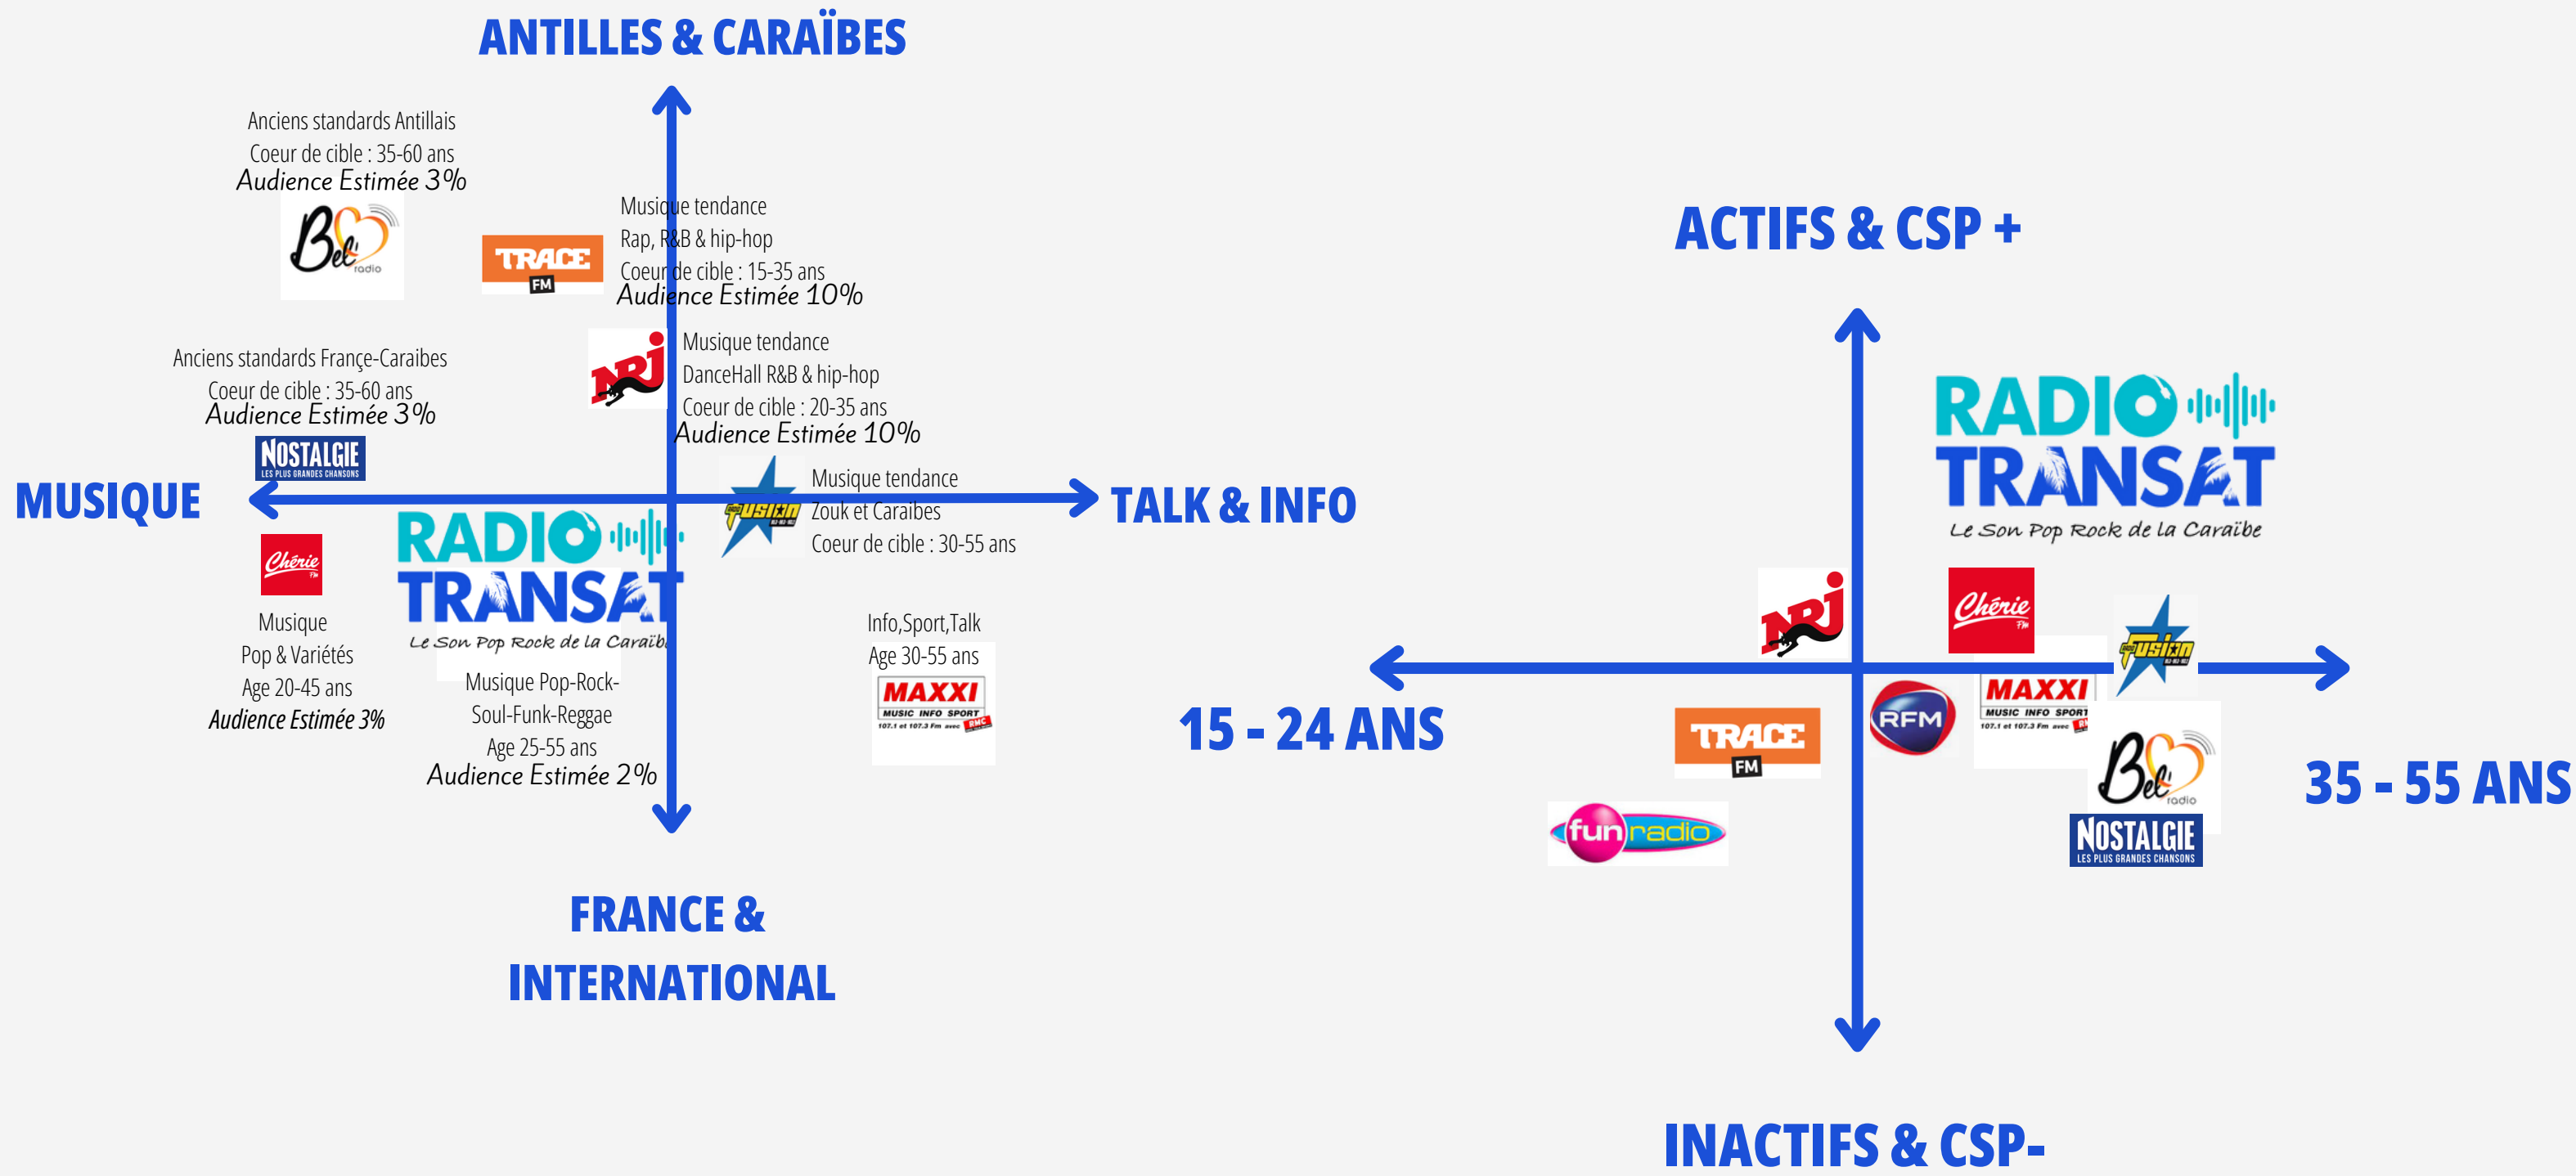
ANTILLES & CARAÏBES

Anciens standards Antillais
Coeur de cible : 35-60 ans
Audience Estimée 3%

Bel radio

TRACE FM

Musique tendance
Rap, R&B & hip-hop
Coeur de cible : 15-35 ans
Audience Estimée 10%

Anciens standards Françe-Caraibes
Coeur de cible : 35-60 ans
Audience Estimée 3%

NRJ

Musique tendance
DanceHall R&B & hip-hop
Coeur de cible : 20-35 ans
Audience Estimée 10%

NOSTALGIE LES PLUS GRANDES CHANSONS

MUSIQUE

FUSION

Musique tendance
Zouk et Caraibes
Coeur de cible : 30-55 ans

TALK & INFO

RADIO TRANSAT
Le Son Pop Rock de la Caraïbe

Chérie FM

Musique
Pop & Variétés
Age 20-45 ans
Audience Estimée 3%

Musique Pop-Rock-Soul-Funk-Reggae
Age 25-55 ans
Audience Estimée 2%

Info,Sport,Talk
Age 30-55 ans

MAXXI MUSIC INFO SPORT 107.1 et 107.3 Fm avec RMC

FRANCE & INTERNATIONAL

ACTIFS & CSP +

RADIO TRANSAT
Le Son Pop Rock de la Caraïbe

NRJ

Chérie FM

FUSION

MAXXI MUSIC INFO SPORT 107.1 et 107.3 Fm avec

RFM

TRACE FM

15 - 24 ANS

Bel radio

35 - 55 ANS

fun radio

NOSTALGIE LES PLUS GRANDES CHANSONS

INACTIFS & CSP-